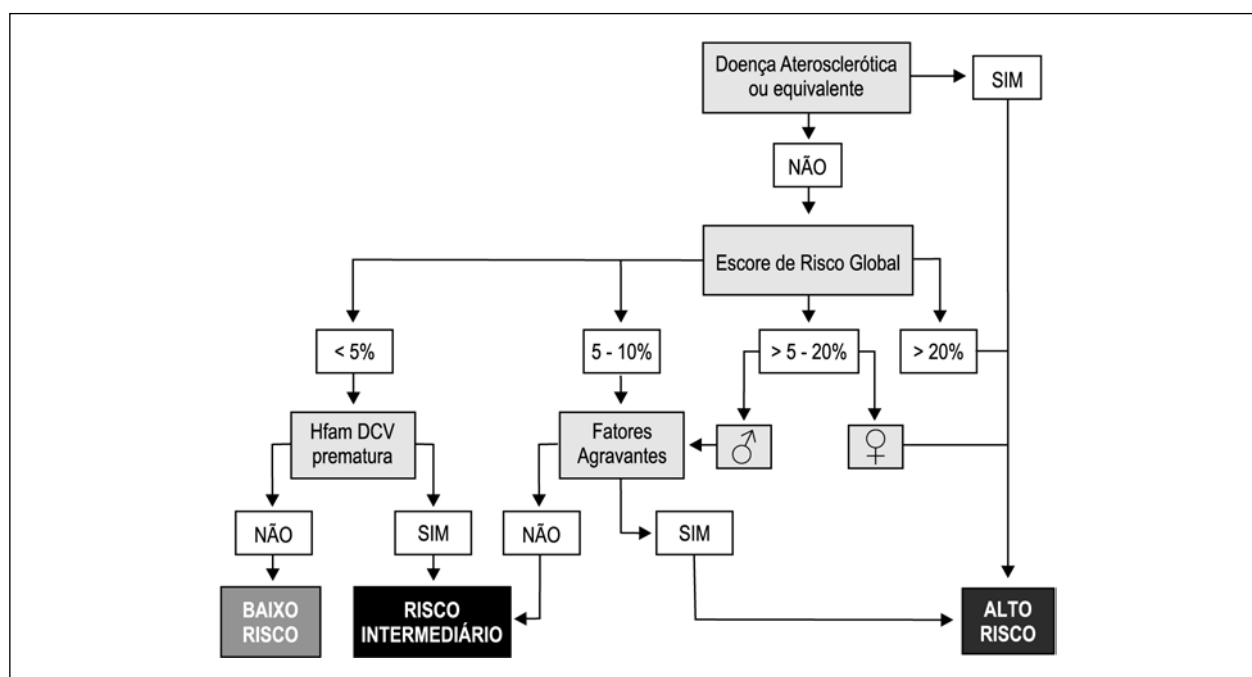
Doença Aterosclerótica ou equivalente

SIM

NÃO

Escore de Risco Global

< 5%

5 - 10%

> 5 - 20%

> 20%

Hfam DCV prematura

Fatores Agravantes

♂

♀

NÃO

SIM

NÃO

SIM

BAIXO RISCO

RISCO INTERMEDIÁRIO

ALTO RISCO